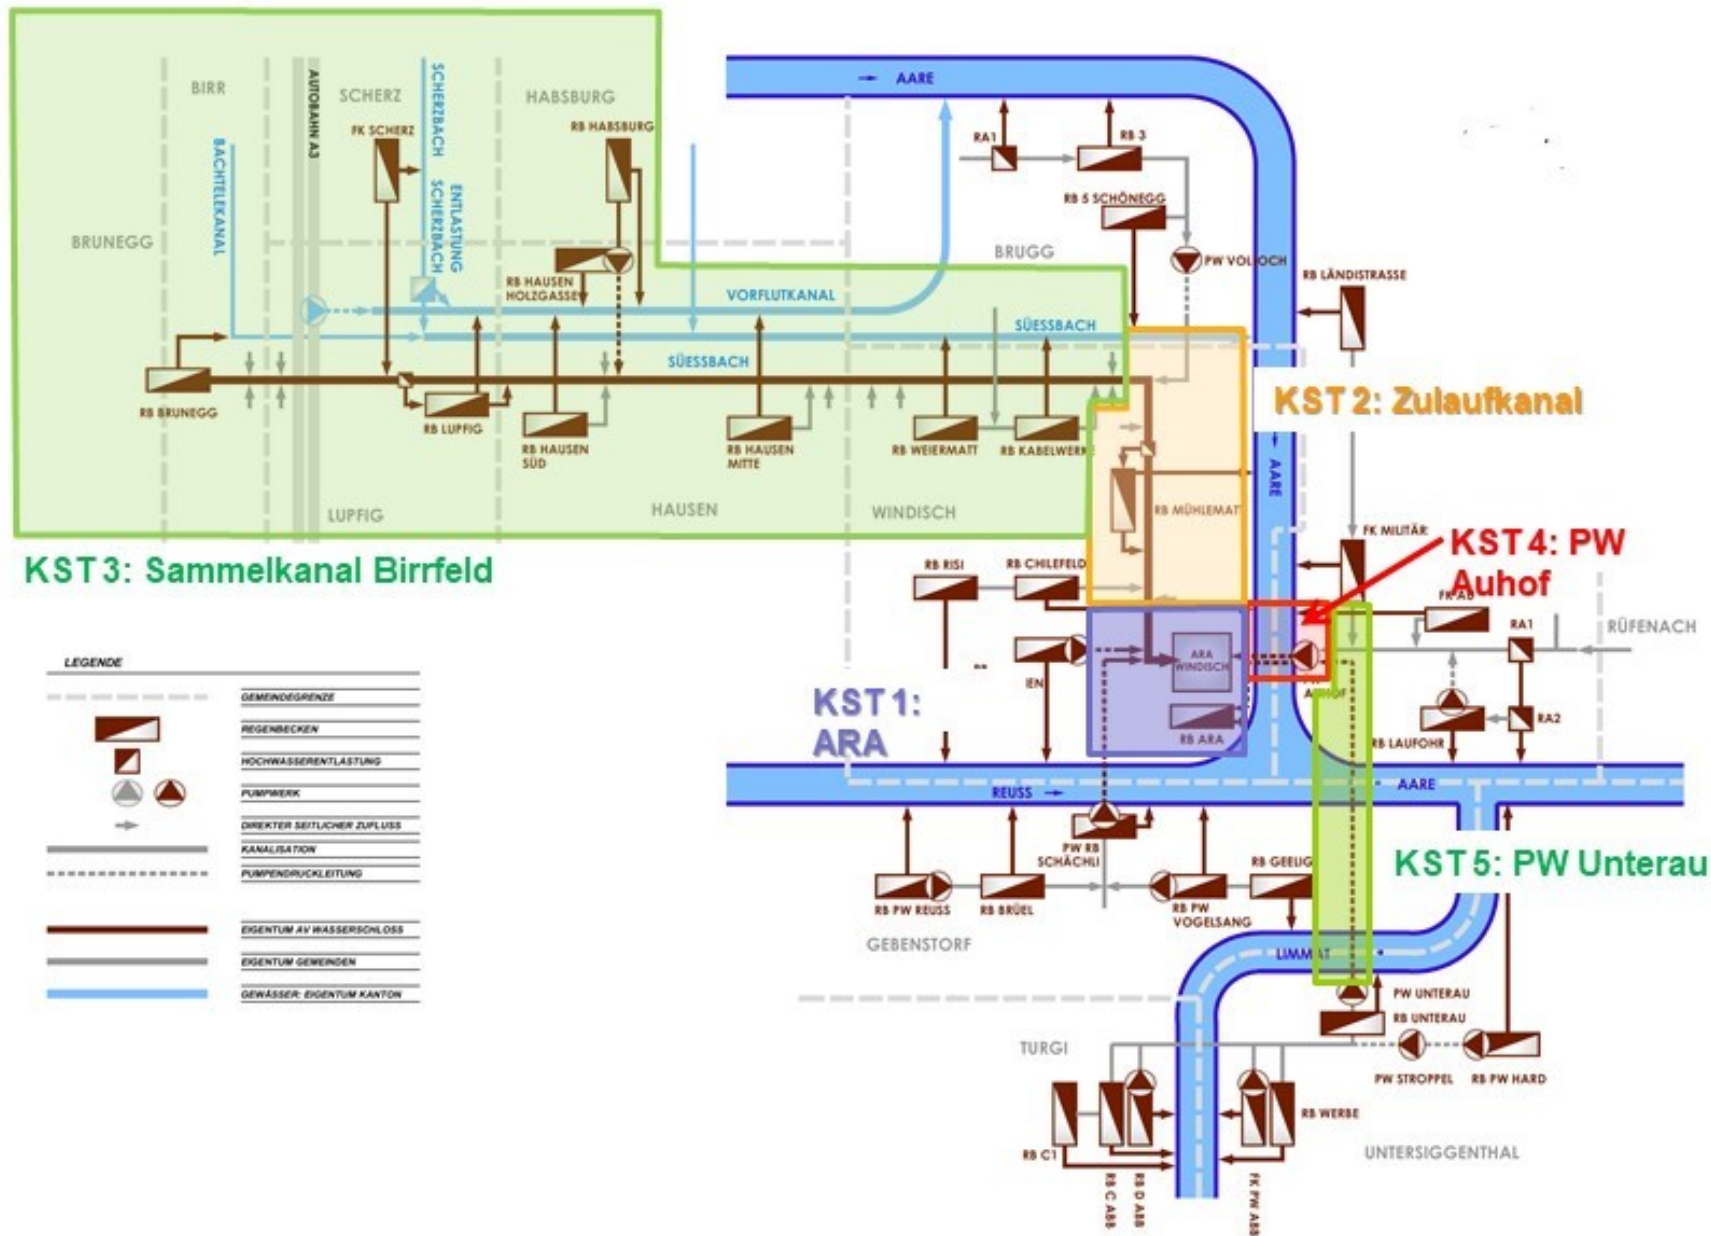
BIRR
SCHERZ
HABSBURG
BRUNEGG
AUTOBAHN A3
BACHTELEKANAL
FK SCHERZ
SCHERZBACH
ENTLASTUNG SCHERZBACH
RB HABSBURG
RB HAUSEN HOLZGASSE
VORFLUTKANAL
SÜESSBACH
SÜESSBACH
RB BRUNEGG
RB LUPFIG
RB HAUSEN SÜD
RB HAUSEN MITTE
RB WEIERMATT
RB KABELWERK
LUPFIG
HAUSEN
WINDISCH
AARE
RA1
RB 3
RB 5 SCHÖNEGG
BRUGG
PW VOLLOCH
RB LÄNDISTRASSE
KST 2: Zulaufkanal
AARE
RB MÜHLEMATT
FK MILITÄR
KST 4: PW Auhof
FK AB
RA1
RÜFENACH
RB RISI
RB CHILEFELD
IEN
ARA WINDISCH
RB ARA
AUHOF
RA2
RB LAUFOHR
KST 1: ARA
REUSS
AARE
PW RB SCHÄCHLI
RB GEELIG
KST 5: PW Unterau
RB PW REUSS
RB BRÜEL
RB PW VOGELSANG
GEBENSTORF
LIMMAT
PW UNTERAU
RB UNTERAU
PW STROPPEL
RB PW HARD
TURGI
RB C1
RB C ABB
RB D ABB
FK PW ABB
RB WERBE
UNTERSIGGENTHAL
KST 3: Sammelkanal Birrfeld

LEGENDE
GEMEINDEGRENZE
REGENBECKEN
HOCHWASSERENTLASTUNG
PUMPWERK
DIREKTER SEITLICHER ZUFLUSS
KANALISATION
PUMPENDRUCKLEITUNG
EIGENTUM AV WASSERSCHLOSS
EIGENTUM GEMEINDEN
GEWÄSSER: EIGENTUM KANTON